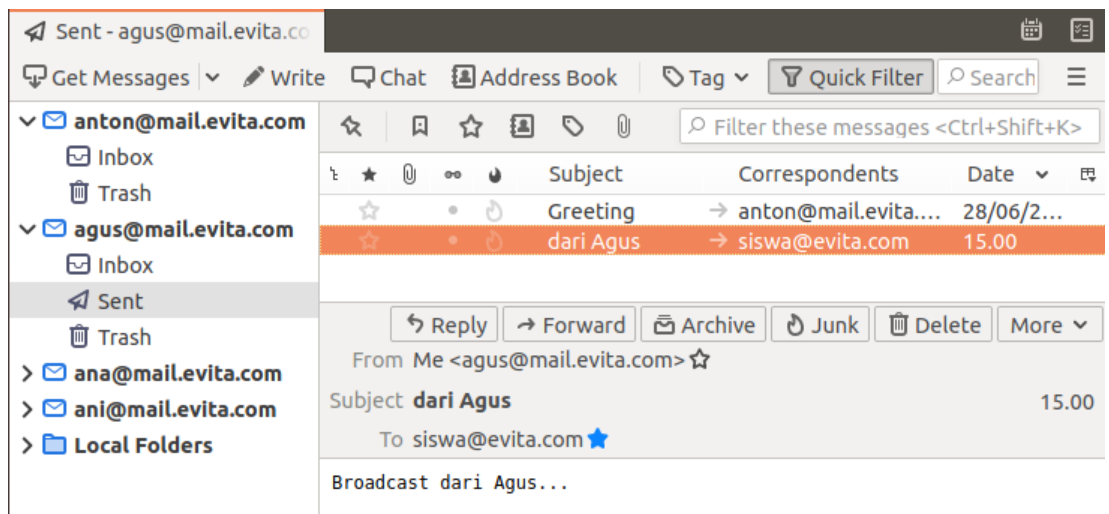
Sent - agus@mail.evita.co

Get Messages | Write | Chat | Address Book | Tag | Quick Filter | Search

anton@mail.evita.com
Inbox
Trash
agus@mail.evita.com
Inbox
Sent
Trash
ana@mail.evita.com
ani@mail.evita.com
Local Folders

Filter these messages <Ctrl+Shift+K>

| Subject | Correspondents | Date |
|---|---|---|
| Greeting | → anton@mail.evita.... | 28/06/2... |
| dari Agus | → siswa@evita.com | 15.00 |

Reply | Forward | Archive | Junk | Delete | More

From Me <agus@mail.evita.com>
Subject dari Agus 15.00
To siswa@evita.com

Broadcast dari Agus...